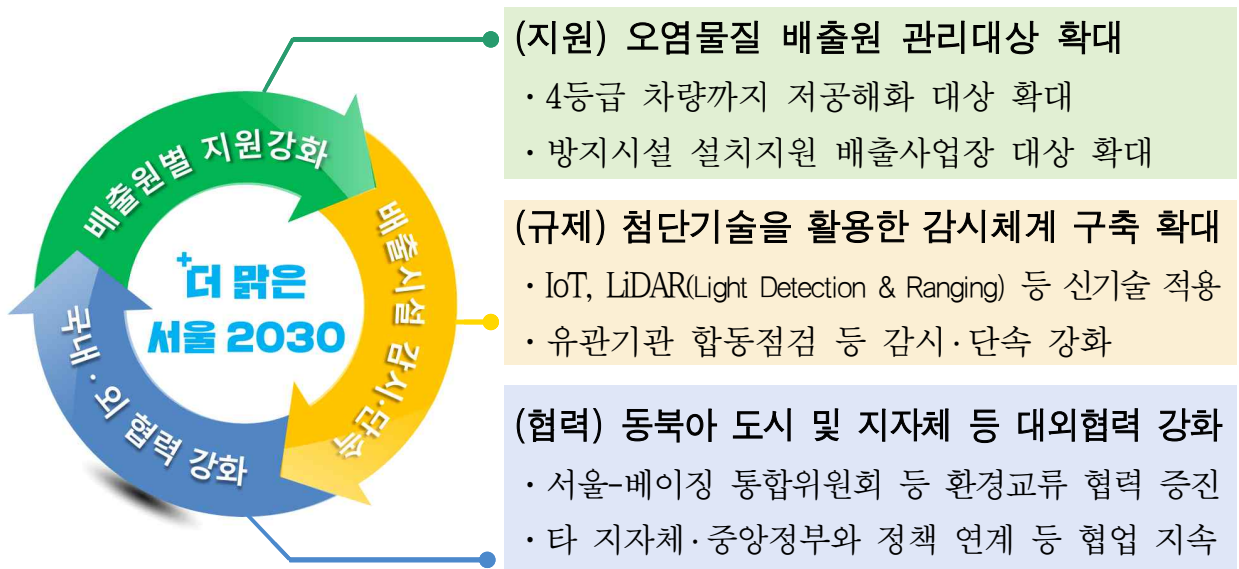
배출원별 지원강화

배출시설 감시·단속

국내·외 협력 강화

+더 맑은 서울 2030

(지원) 오염물질 배출원 관리대상 확대

· 4등급 차량까지 저공해화 대상 확대

· 방지시설 설치지원 배출사업장 대상 확대

(규제) 첨단기술을 활용한 감시체계 구축 확대

· IoT, LiDAR(Light Detection & Ranging) 등 신기술 적용

· 유관기관 합동점검 등 감시·단속 강화

(협력) 동북아 도시 및 지자체 등 대외협력 강화

· 서울-베이징 통합위원회 등 환경교류 협력 증진

· 타 지자체·중앙정부와 정책 연계 등 협업 지속